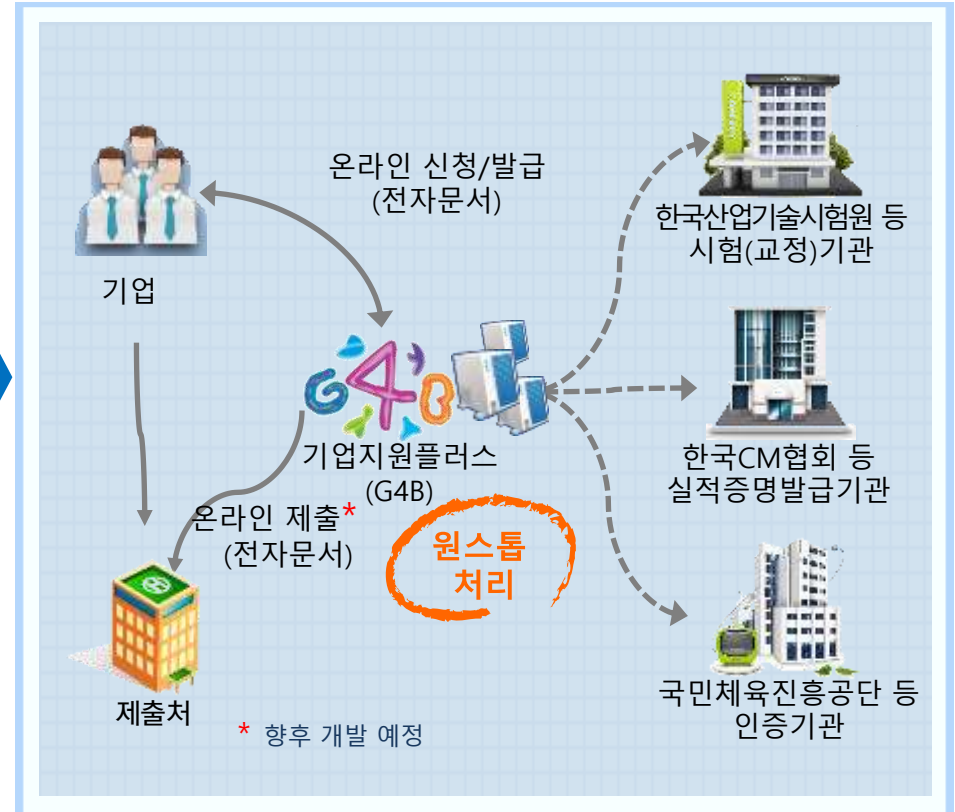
온라인 신청/발급
(전자문서)

기업

G4B

기업지원플러스
(G4B)

온라인 제출*
(전자문서)

원스톱
처리

제출처

* 향후 개발 예정

한국산업기술시험원 등
시험(교정)기관

한국CM협회 등
실적증명발급기관

국민체육진흥공단 등
인증기관